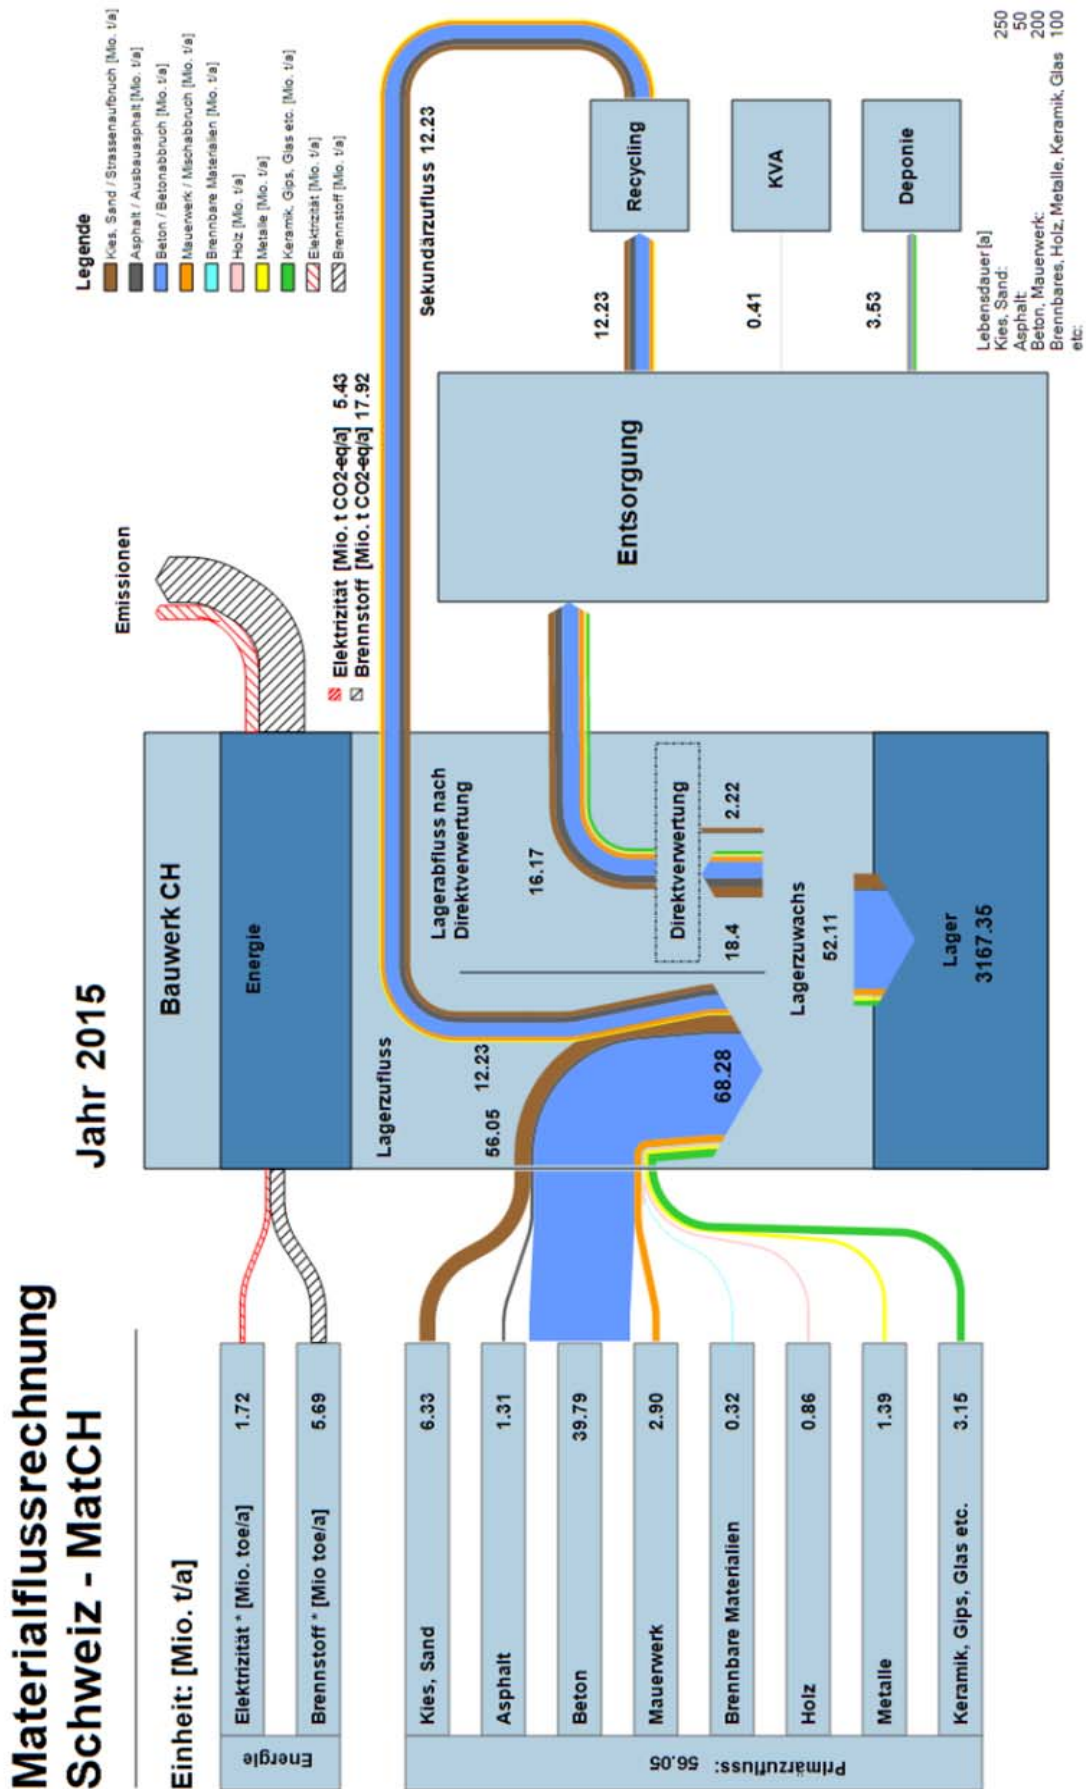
Materialflussrechnung Schweiz - MatCH

Einheit: [Mio. t/a]

Jahr 2015

Energie

Elektrizität * [Mio. toe/a] 1.72

Brennstoff * [Mio toe/a] 5.69

Primärzufluss: 56.05

Kies, Sand 6.33

Asphalt 1.31

Beton 39.79

Mauerwerk 2.90

Brennbare Materialien 0.32

Holz 0.86

Metalle 1.39

Keramik, Gips, Glas etc. 3.15

Bauwerk CH

Energie

Emissionen

Elektrizität [Mio. t CO2-eq/a] 5.43
Brennstoff [Mio. t CO2-eq/a] 17.92

Lagerzufluss

56.05

12.23

68.28

Lagerabfluss nach Direktverwertung

16.17

Direktverwertung

18.4

2.22

Lagerzuwachs

52.11

Lager
3167.35

Sekundärzufluss 12.23

Entsorgung

12.23

0.41

3.53

Recycling

KVA

Deponie

Legende
Kies, Sand / Strassenaufbruch [Mio. t/a]
Asphalt / Ausbauasphalt [Mio. t/a]
Beton / Betonabbruch [Mio. t/a]
Mauerwerk / Mischabbruch [Mio. t/a]
Brennbare Materialien [Mio. t/a]
Holz [Mio. t/a]
Metalle [Mio. t/a]
Keramik, Gips, Glas etc. [Mio. t/a]
Elektrizität [Mio. t/a]
Brennstoff [Mio. t/a]

Lebensdauer [a]
Kies, Sand: 250
Asphalt: 50
Beton, Mauerwerk: 200
Brennbares, Holz, Metalle, Keramik, Glas etc: 100